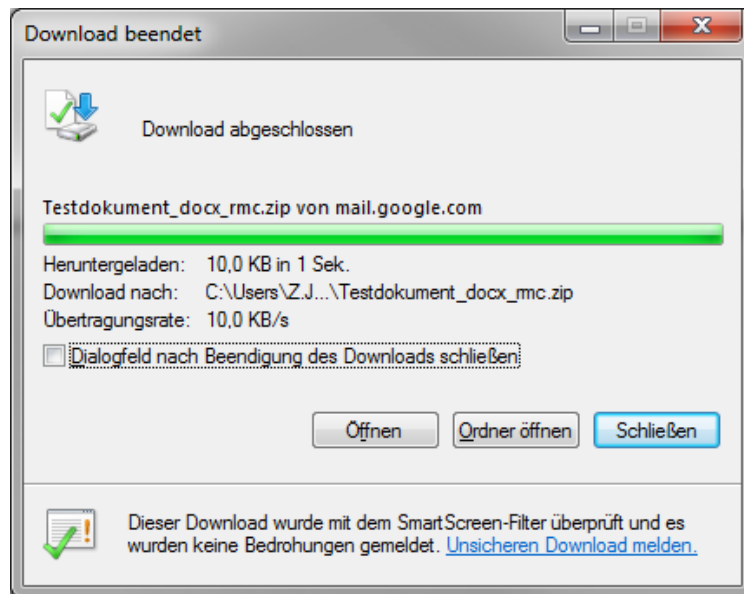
Download beendet

Download abgeschlossen

Testdokument_docx_rmc.zip von mail.google.com

Heruntergeladen: 10,0 KB in 1 Sek.
Download nach: C:\Users\Z.J...\Testdokument_docx_rmc.zip
Übertragungsrate: 10,0 KB/s

Dialogfeld nach Beendigung des Downloads schließen

Öffnen | Ordner öffnen | Schließen

Dieser Download wurde mit dem SmartScreen-Filter überprüft und es wurden keine Bedrohungen gemeldet. Unsicheren Download melden.